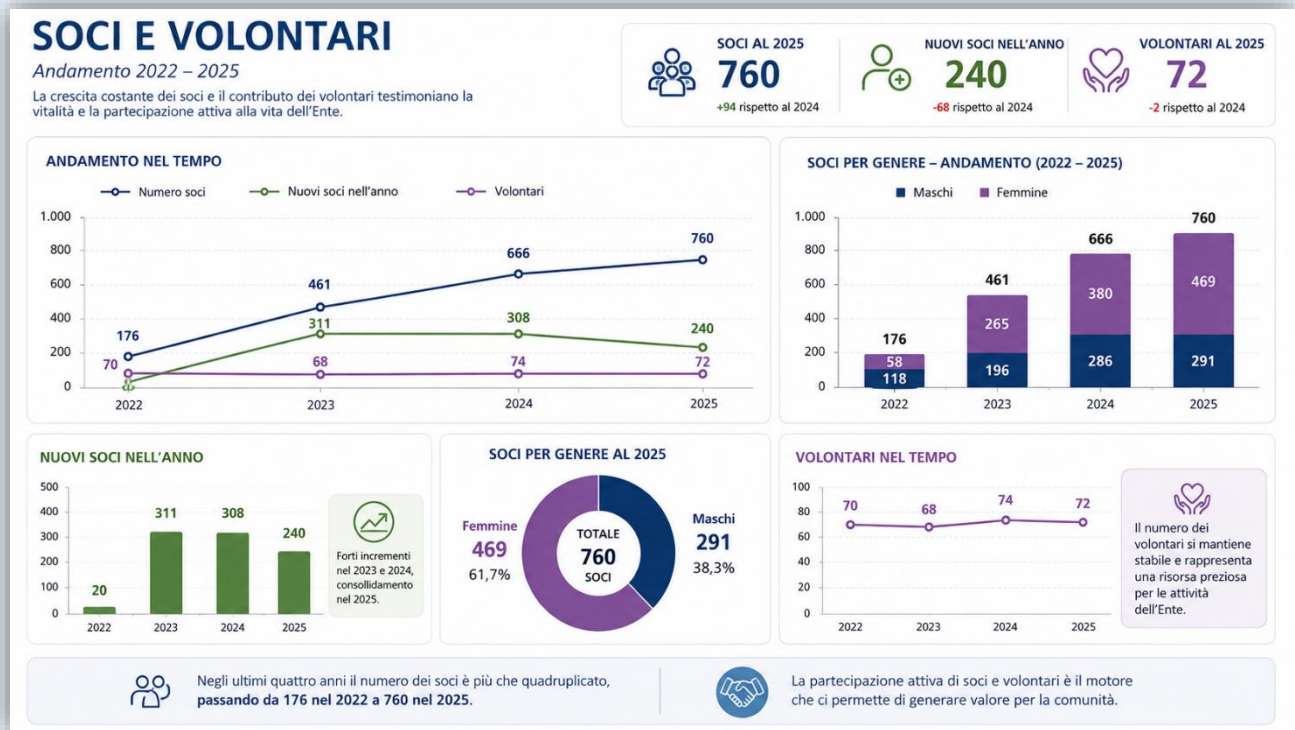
SOCI E VOLONTARI
Andamento 2022 – 2025
La crescita costante dei soci e il contributo dei volontari testimoniano la vitalità e la partecipazione attiva alla vita dell'Ente.

SOCI AL 2025
760
+94 rispetto al 2024

NUOVI SOCI NELL'ANNO
240
-68 rispetto al 2024

VOLONTARI AL 2025
72
-2 rispetto al 2024

ANDAMENTO NEL TEMPO
Numero soci   Nuovi soci nell'anno   Volontari
1.000
800
600
400
200
0
2022 2023 2024 2025
176 461 666 760
20 311 308 240
70 68 74 72

SOCI PER GENERE – ANDAMENTO (2022 – 2025)
Maschi   Femmine
1.000
800
600
400
200
0

| | 2022 | 2023 | 2024 | 2025 |
|---|---|---|---|---|
| Totale | 176 | 461 | 666 | 760 |
| Femmine | 58 | 265 | 380 | 469 |
| Maschi | 118 | 196 | 286 | 291 |

NUOVI SOCI NELL'ANNO
500
400
300
200
100
0
2022 2023 2024 2025
20 311 308 240
Forti incrementi nel 2023 e 2024, consolidamento nel 2025.

SOCI PER GENERE AL 2025
Femmine
469
61,7%
TOTALE
760
SOCI
Maschi
291
38,3%

VOLONTARI NEL TEMPO
100
80
60
40
20
0
2022 2023 2024 2025
70 68 74 72
Il numero dei volontari si mantiene stabile e rappresenta una risorsa preziosa per le attività dell'Ente.

Negli ultimi quattro anni il numero dei soci è più che quadruplicato, passando da 176 nel 2022 a 760 nel 2025.

La partecipazione attiva di soci e volontari è il motore che ci permette di generare valore per la comunità.